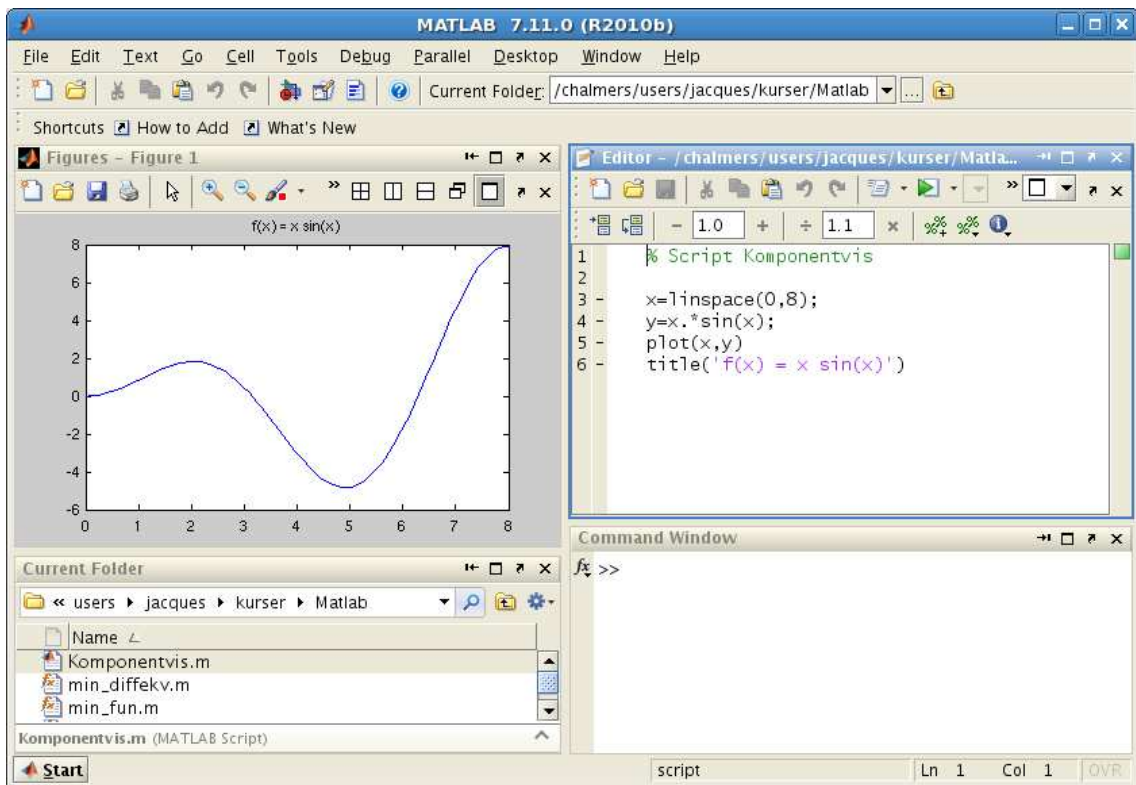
MATLAB 7.11.0 (R2010b)

File Edit Text Go Cell Tools Debug Parallel Desktop Window Help

Current Folder: /chalmers/users/jacques/kurser/Matlab

Shortcuts How to Add What's New

Figures - Figure 1

f(x) = x sin(x)

8
6
4
2
0
-2
-4
-6

0 1 2 3 4 5 6 7 8

Editor - /chalmers/users/jacques/kurser/Matla...

- 1.0 + ÷ 1.1 ×

1 % Script Komponentvis
2
3 - x=linspace(0,8);
4 - y=x.*sin(x);
5 - plot(x,y)
6 - title('f(x) = x sin(x)')

Current Folder

« users ▸ jacques ▸ kurser ▸ Matlab

Name

Komponentvis.m
min_diffekv.m
min_fun.m

Komponentvis.m (MATLAB Script)

Command Window

$f_x$ >>

Start

script

Ln 1 Col 1 OVR